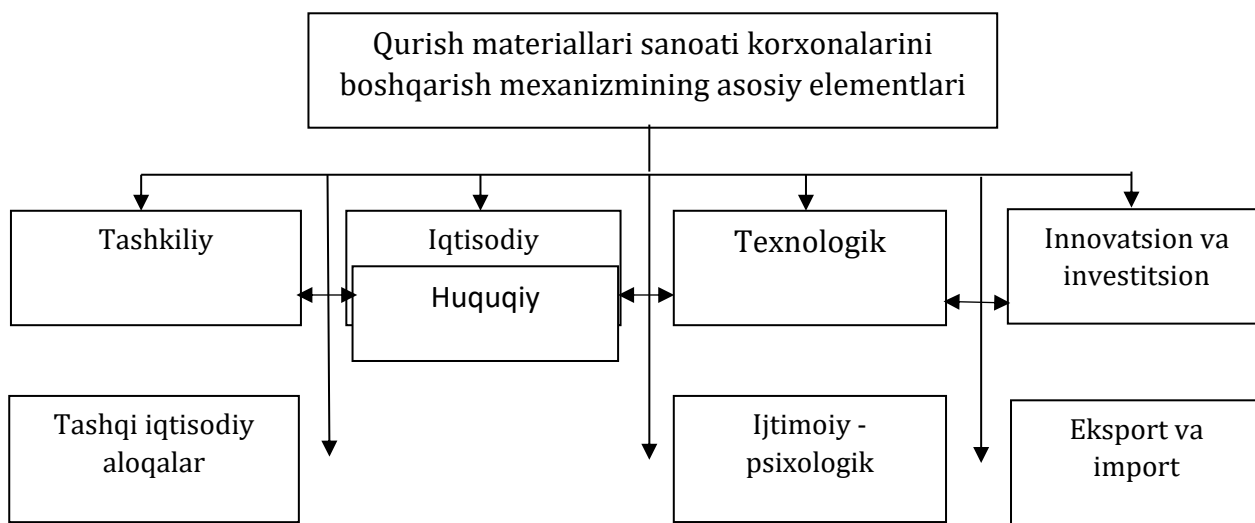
Qurish materiallari sanoati korxonalarini boshqarish mexanizmining asosiy elementlari

Tashkiliy

Iqtisodiy

Huquqiy

Texnologik

Innovatsion va investitsion

Tashqi iqtisodiy aloqalar

Ijtimoiy - psixologik

Eksport va import